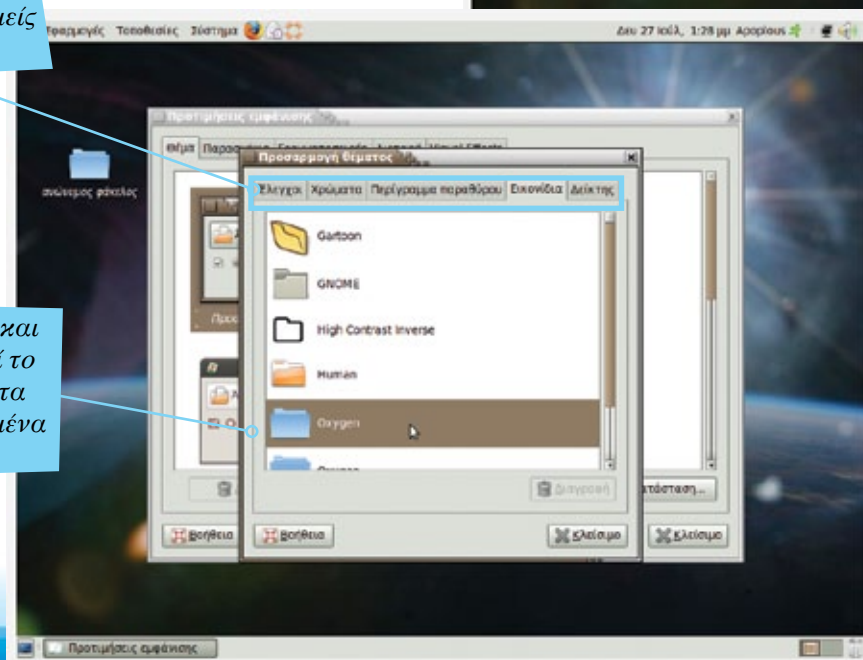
μείς

και
ί το
τα
μένα

Εφαρμογές Τοποθεσίες Σύστημα

Δευ 27 Ιούλ, 1:28 μμ Αpolpiouς

νέος φάκελος

Προτιμήσεις εμφάνισης

Θέμα Παρασκήνιο Γραμματοσειρές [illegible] Visual Effects

Προσαρμογή θέματος

Έλεγχοι Χρώματα Περίγραμμα παραθύρου Εικονίδια Δείκτης

Gartoon

GNOME

High Contrast Inverse

Human

Oxygen

Oxygen

Διαγραφή

Βοήθεια

Κλείσιμο

Βοήθεια

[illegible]στάσταση...

Κλείσιμο

Προτιμήσεις εμφάνισης